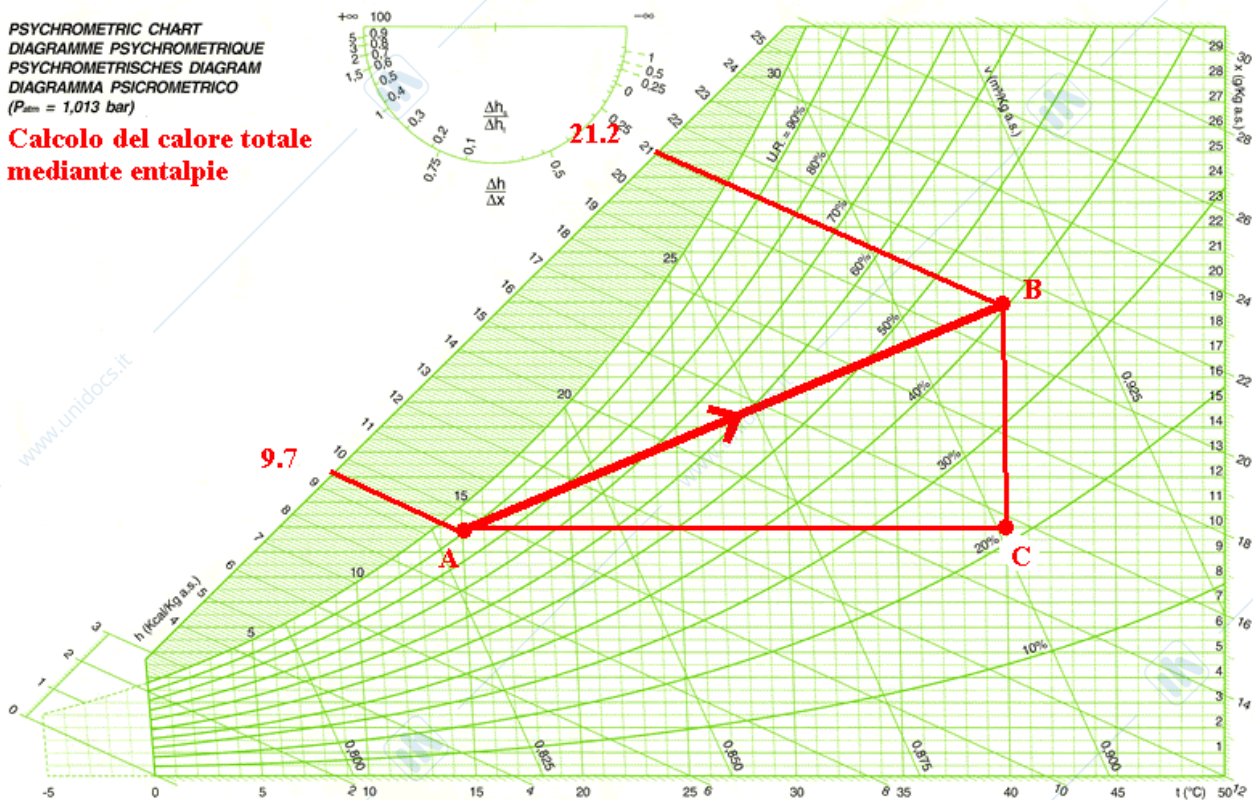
PSYCHROMETRIC CHART
DIAGRAMME PSYCHROMETRIQUE
PSYCHROMETRISCHES DIAGRAM
DIAGRAMMA PSICROMETRICO
($P_{atm}$ = 1,013 bar)

Calcolo del calore totale mediante entalpie

+∞ 100 −∞
5 3 2 1,5 1
0,9 0,8 0,7 0,6 0,5 0,4 0,3 0,2 0,1
1 0,5 0,25 0 0,25 0,5 0,75
$\frac{\Delta h_s}{\Delta h_t}$
$\frac{\Delta h}{\Delta x}$

21.2
9.7

A
B
C

U.R. = 90%
80%
70%
60%
50%
40%
30%
20%
10%

v (m³/Kg a.s.)
0,800
0,825
0,850
0,875
0,900
0,925

h (Kcal/Kg a.s.)
0 1 2 3 4 5 6 7 8 9 10 11 12 13 14 15 16 17 18 19 20 21 22 23 24 25

5 10 15 20 25 30

x (g/Kg a.s.)
1 2 3 4 5 6 7 8 9 10 11 12 13 14 15 16 17 18 19 20 21 22 23 24 25 26 27 28 29

30 28 26 24 22 20 18 16 14 12

-5 0 5 10 15 20 25 30 35 40 45 50 t (°C)
2 4 6 8 10 12

www.unidocs.it